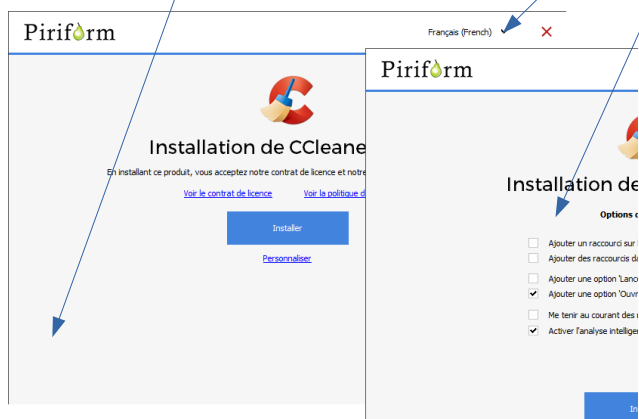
Piriform

Français (French)

Installation de CCleane

En installant ce produit, vous acceptez notre contrat de licence et notre

Voir le contrat de licence

Voir la politique d

Installer

Personnaliser

Piriform

Installation de

Options d

Ajouter un raccourci sur

Ajouter des raccourcis da

Ajouter une option 'Lanc

Ajouter une option 'Ouvr

Me tenir au courant des

Activer l'analyse intellige

In